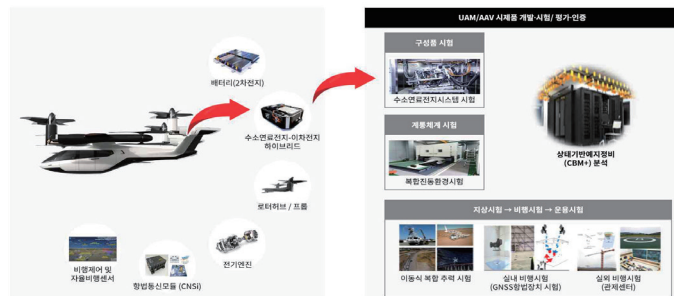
UAM/AAV 시제품 개발·시험/ 평가·인증

배터리(2차전지)

수소연료전지-이차전지 하이브리드

로터허브 / 프롭

전기엔진

비행제어 및 자율비행센서

항법통신모듈 (CNSi)

구성품 시험

수소연료전지시스템 시험

계통체계 시험

복합진동환경시험

상태기반예지정비 (CBM+) 분석

지상시험 → 비행시험 → 운용시험

이동식 복합 추력 시험

실내 비행시험 (GNSS항법장치 시험)

실외 비행시험 (관제센터)